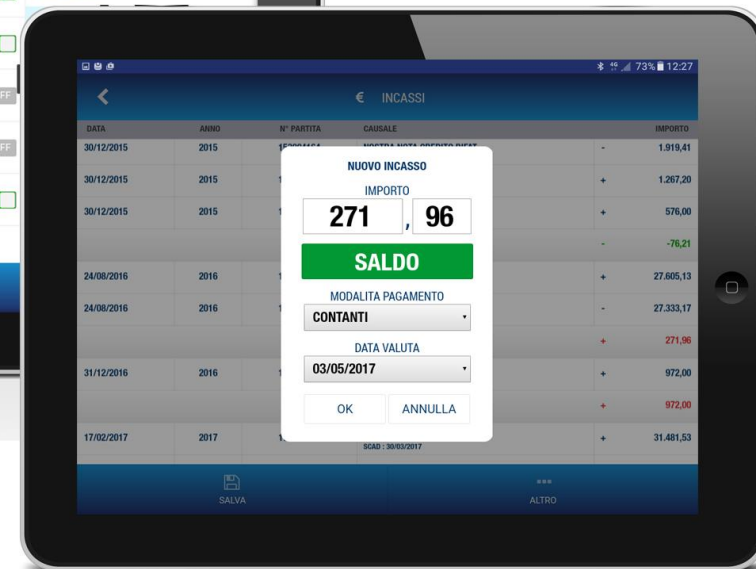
73% 12:27

€ INCASSI

| DATA | ANNO | N° PARTITA | CAUSALE | | IMPORTO |
|---|---|---|---|---|---|
| 30/12/2015 | 2015 | 1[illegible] | NOSTRA NOTA CREDITO DIFAT | - | 1.919,41 |
| 30/12/2015 | 2015 | 1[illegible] | | + | 1.267,20 |
| 30/12/2015 | 2015 | 1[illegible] | | + | 576,00 |
| | | | | - | -76,21 |
| 24/08/2016 | 2016 | 1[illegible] | | + | 27.605,13 |
| 24/08/2016 | 2016 | 1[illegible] | | - | 27.333,17 |
| | | | | + | 271,96 |
| 31/12/2016 | 2016 | 1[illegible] | | + | 972,00 |
| | | | | + | 972,00 |
| 17/02/2017 | 2017 | 1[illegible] | SCAD : 30/03/2017 | + | 31.481,53 |

NUOVO INCASSO

IMPORTO

271 , 96

SALDO

MODALITA PAGAMENTO

CONTANTI

DATA VALUTA

03/05/2017

OK ANNULLA

SALVA

ALTRO